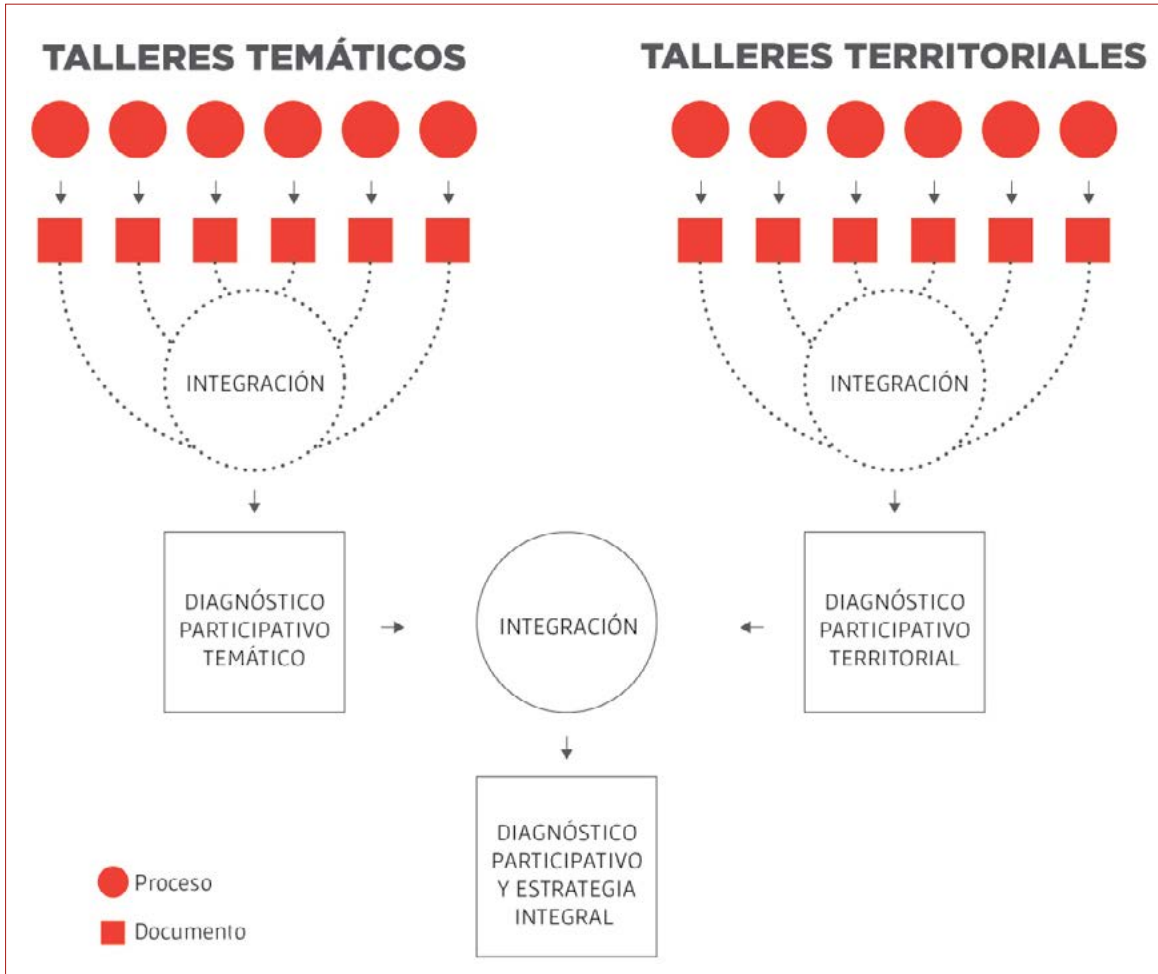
TALLERES TEMÁTICOS

TALLERES TERRITORIALES

INTEGRACIÓN

INTEGRACIÓN

DIAGNÓSTICO PARTICIPATIVO TEMÁTICO

INTEGRACIÓN

DIAGNÓSTICO PARTICIPATIVO TERRITORIAL

DIAGNÓSTICO PARTICIPATIVO Y ESTRATEGIA INTEGRAL

Proceso

Documento